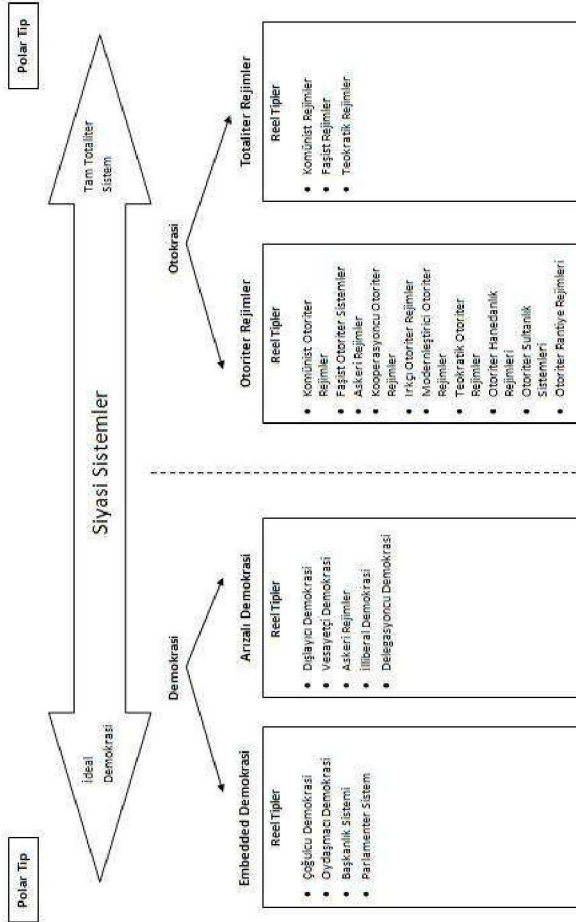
Polar Tip

İdeal Demokrasi

Siyasi Sistemler

Tam Totaliter Sistem

Polar Tip

Demokrasi

Otokrasi

Embedded Demokrasi

Reel Tipler

- Çoğulcu Demokrasi
- Oydaşmacı Demokrasi
- Başkanlık Sistemi
- Parlamenter Sistem

Arızalı Demokrasi

Reel Tipler

- Dışlayıcı Demokrasi
- Vesayetçi Demokrasi
- Askeri Rejimler
- İlliberal Demokrasi
- Delegasyoncu Demokrasi

Otoriter Rejimler

Reel Tipler

- Komünist Otoriter Rejimler
- Faşist Otoriter Sistemler
- Askeri Rejimler
- Kooperasyoncu Otoriter Rejimler
- Irkçı Otoriter Rejimler
- Modernleştirici Otoriter Rejimler
- Teokratik Otoriter Rejimler
- Otoriter Hanedanlık Rejimleri
- Otoriter Sultanlık Sistemleri
- Otoriter Rantiye Rejimleri

Totaliter Rejimler

Reel Tipler

- Komünist Rejimler
- Faşist Rejimler
- Teokratik Rejimler